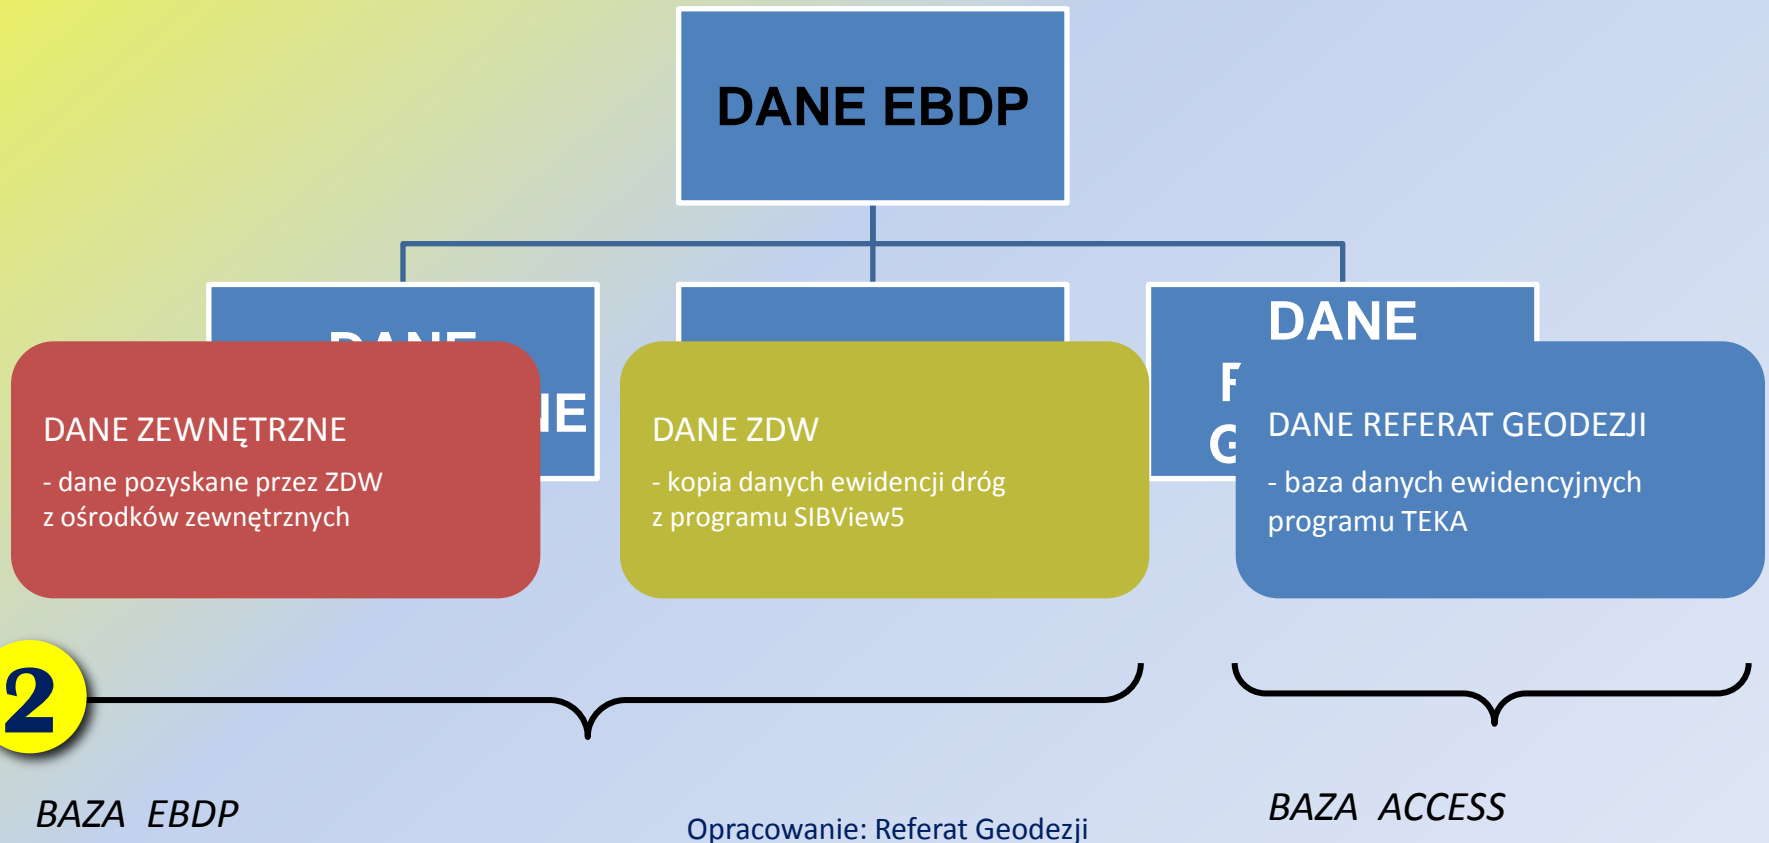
DANE EBDP

DANE

NE

DANE

F

G

DANE ZEWNĘTRZNE

- dane pozyskane przez ZDW z ośrodków zewnętrznych

DANE ZDW

- kopia danych ewidencji dróg z programu SIBView5

DANE REFERAT GEODEZJI

- baza danych ewidencyjnych programu TEKA

2

BAZA EBDP

Opracowanie: Referat Geodezji

BAZA ACCESS